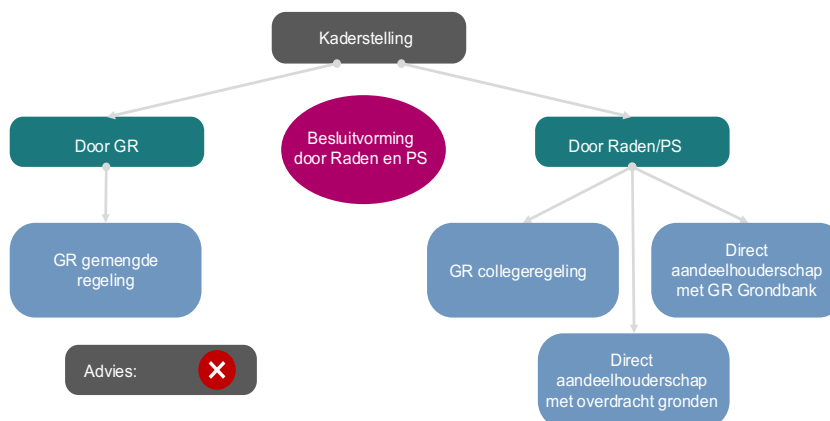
Kaderstelling

Door GR

Besluitvorming door Raden en PS

Door Raden/PS

GR gemengde regeling

GR collegeregeling

Direct aandeelhouderschap met GR Grondbank

Advies:

Direct aandeelhouderschap met overdracht gronden